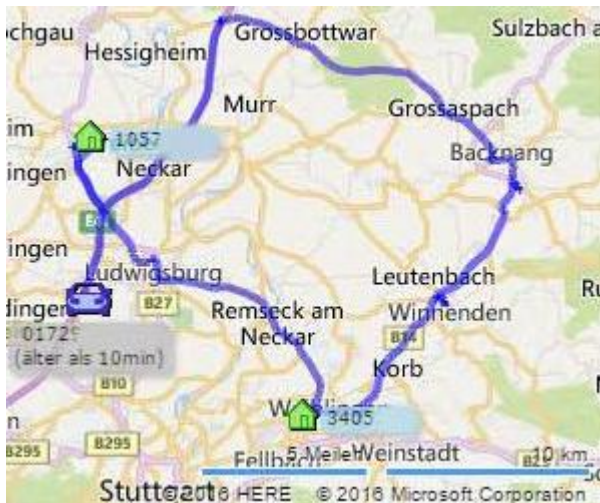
ochgau
Hessigheim
Grossbottwar
Sulzbach a
Murr
Grossaspach
im
1057
Neckar
ingen
Backnang
B27
ingen
Ludwigsburg
Leutenbach
Ru
dinger
B27
Remseck am Neckar
Winnenden
0172
(älter als 10min)
B14
Korb
B10
n
W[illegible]
3405
B295
B295
5 Meilen
Weinstadt
10 km
Fellbach
Stuttgart
© 2016 HERE
© 2016 Microsoft Corporation